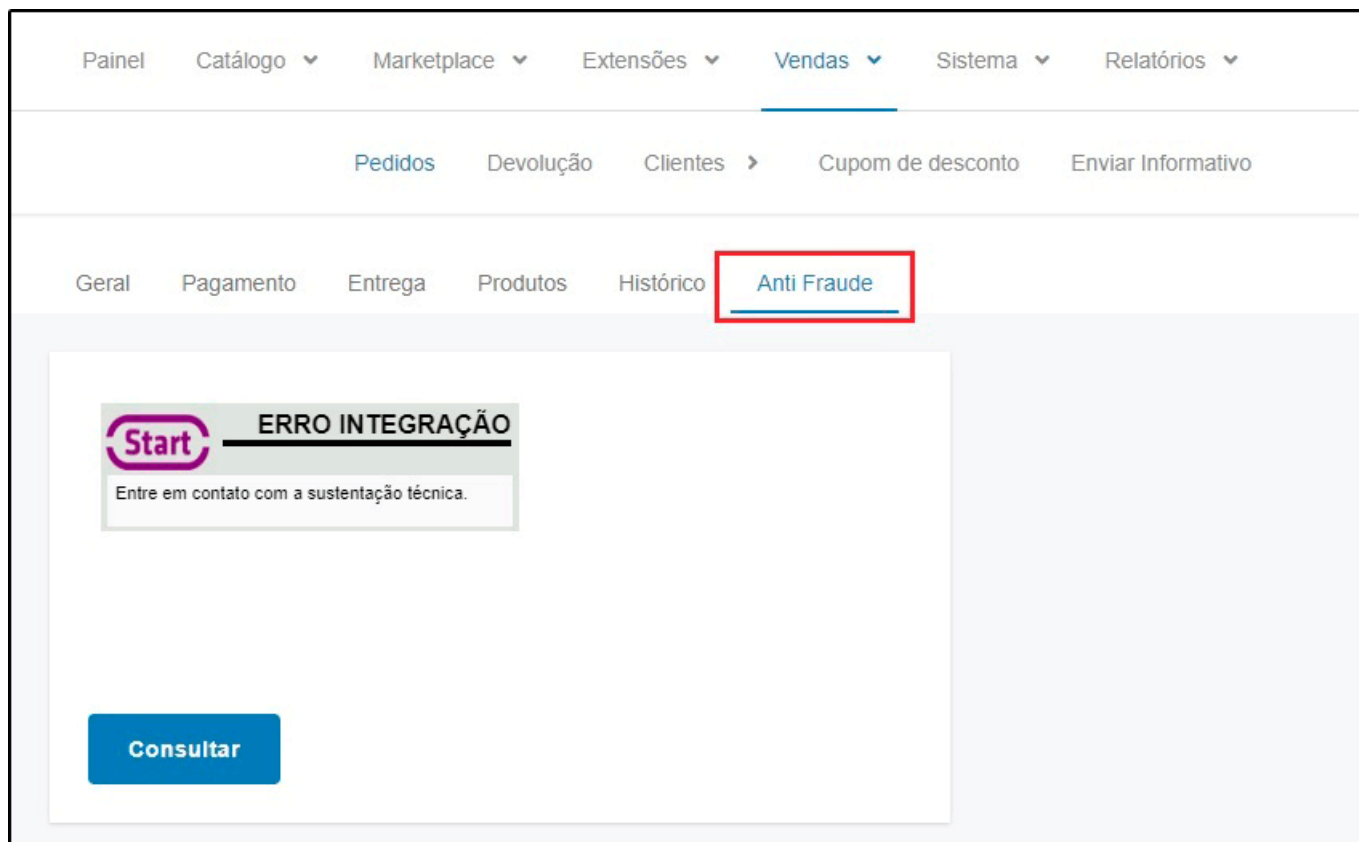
Painel Catálogo Marketplace Extensões Vendas Sistema Relatórios

Pedidos Devolução Clientes Cupom de desconto Enviar Informativo

Geral Pagamento Entrega Produtos Histórico Anti Fraude

Start ERRO INTEGRAÇÃO

Entre em contato com a sustentação técnica.

Consultar